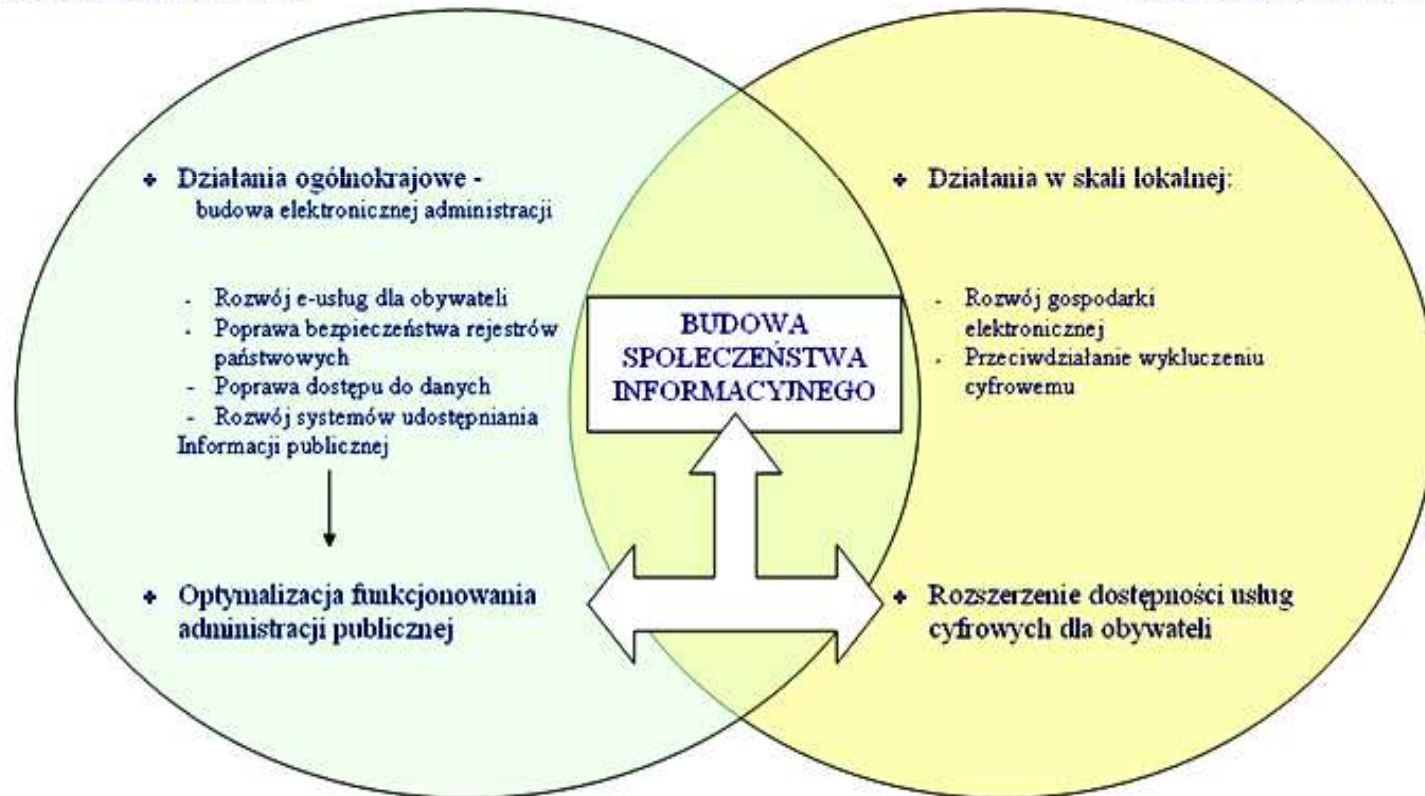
+ Działania ogólnokrajowe - budowa elektronicznej administracji

- Rozwój e-usług dla obywateli
- Poprawa bezpieczeństwa rejestrów państwowych
- Poprawa dostępu do danych
- Rozwój systemów udostępniania Informacji publicznej

+ Optymalizacja funkcjonowania administracji publicznej

BUDOWA SPOŁECZEŃSTWA INFORMACYJNEGO

+ Działania w skali lokalnej:

- Rozwój gospodarki elektronicznej
- Przeciwdziałanie wykluczeniu cyfrowemu

+ Rozszerzenie dostępności usług cyfrowych dla obywateli